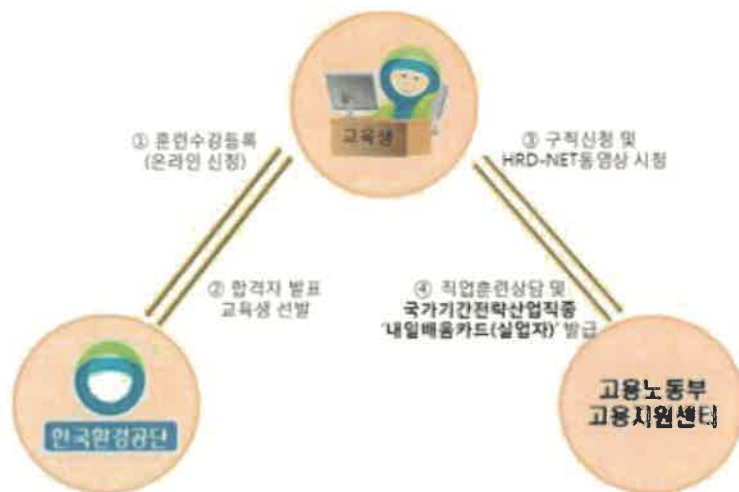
교육생

① 훈련수강등록 (온라인 신청)

③ 구직신청 및 HRD-NET동영상 시청

② 합격자 발표 교육생 선발

④ 직업훈련상담 및 국가기간전략산업직종 '내일배움카드(실업자)' 발급

한국환경공단

고용노동부 고용지원센터